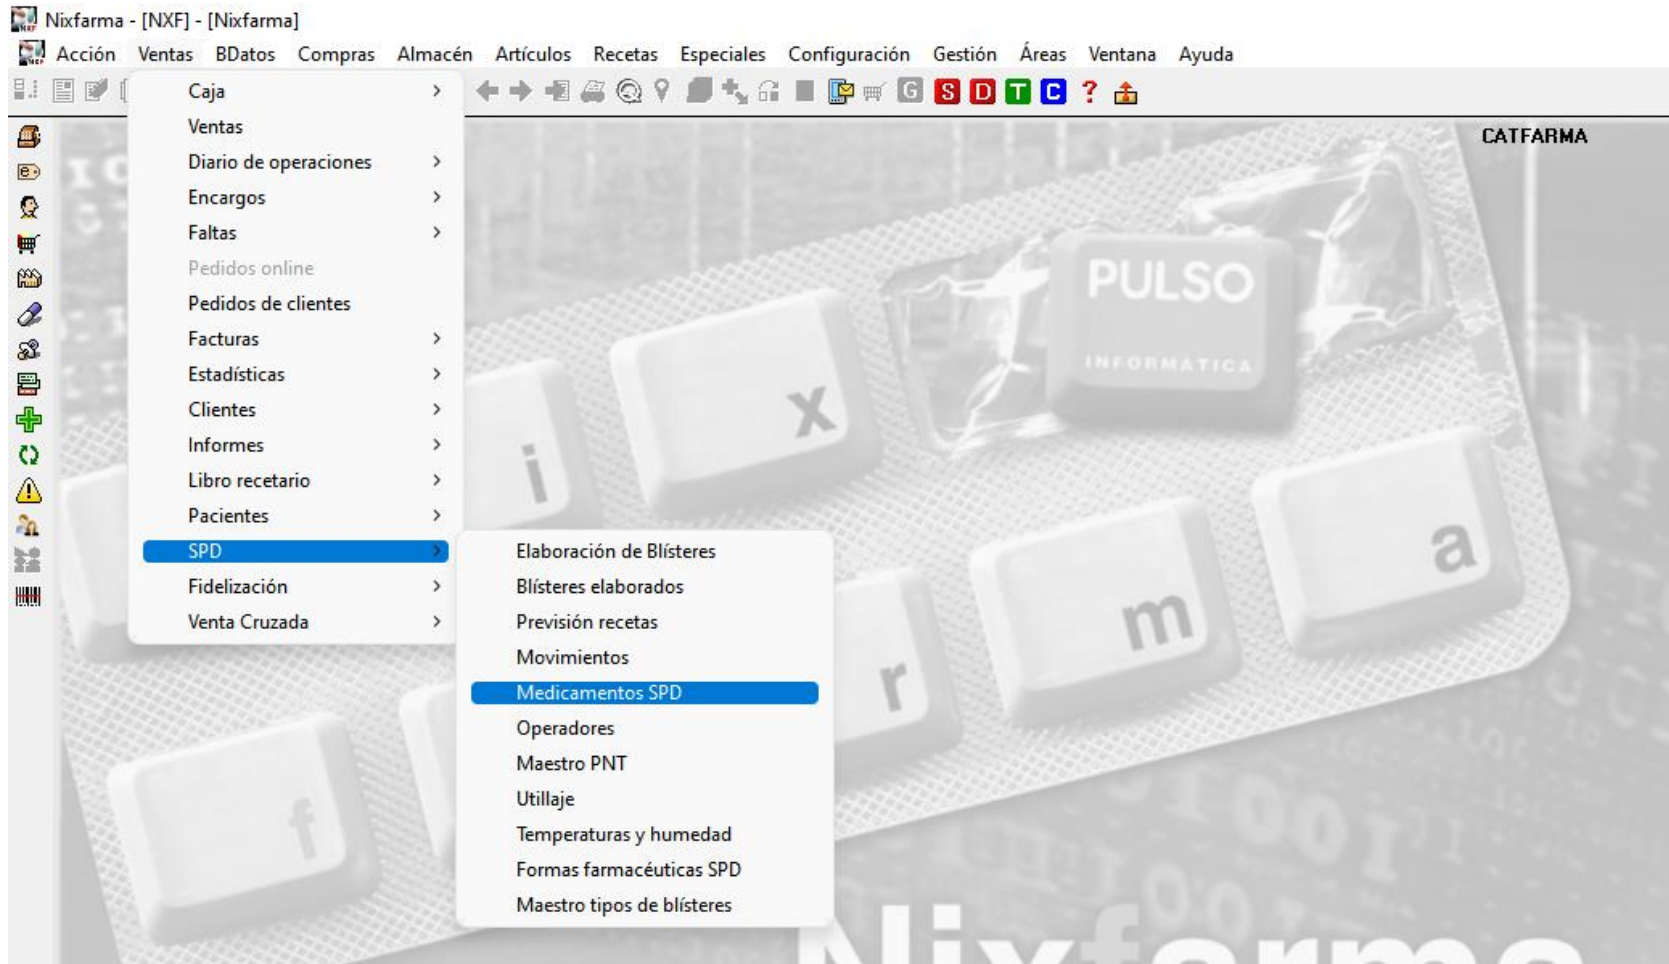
Nixfarma - [NXF] - [Nixfarma]

Acción Ventas BDatos Compras Almacén Artículos Recetas Especiales Configuración Gestión Áreas Ventana Ayuda

S D T C ?

CATFARMA

Caja
Ventas
Diario de operaciones
Encargos
Faltas
Pedidos online
Pedidos de clientes
Facturas
Estadísticas
Clientes
Informes
Libro recetario
Pacientes
SPD
Fidelización
Venta Cruzada

Elaboración de Blísteres
Blísteres elaborados
Previsión recetas
Movimientos
Medicamentos SPD
Operadores
Maestro PNT
Utillaje
Temperaturas y humedad
Formas farmacéuticas SPD
Maestro tipos de blísteres

PULSO
INFORMATICA

i x f r m a

Nixfarma